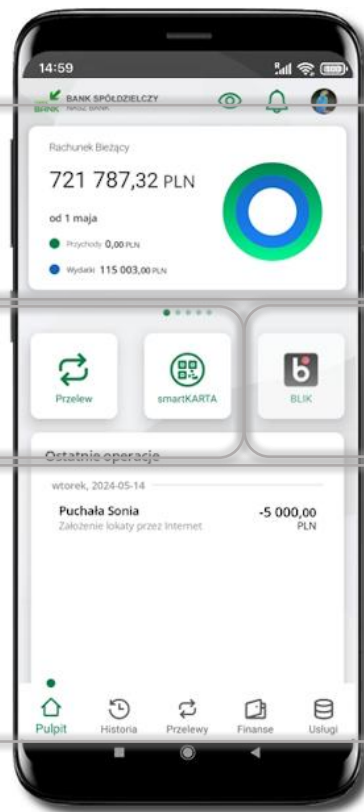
14:59

BANK SPÓŁDZIELCZY
NASZ BANK

Rachunek Bieżący

721 787,32 PLN

od 1 maja

Przychody 0,00 PLN

Wydatki 115 003,00 PLN

Przelew

smartKARTA

BLIK

Ostatnie operacje

wtorek, 2024-05-14

Puchała Sonia
Założenie lokaty przez Internet

-5 000,00
PLN

Pulpit
Historia
Przelewy
Finanse
Usługi